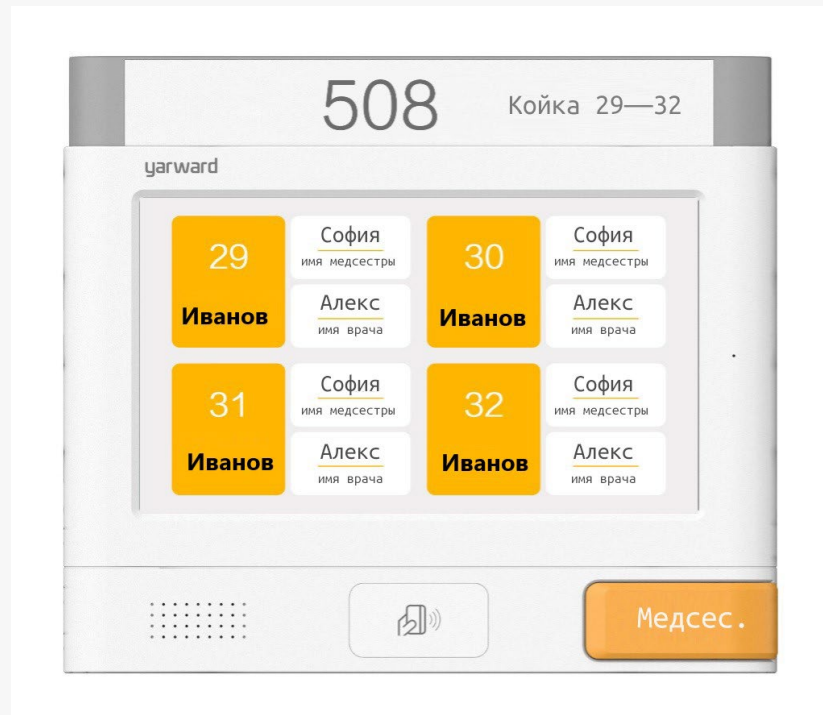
508 Койка 29—32

yarward

29
Иванов

София
имя медсестры

Алекс
имя врача

30
Иванов

София
имя медсестры

Алекс
имя врача

31
Иванов

София
имя медсестры

Алекс
имя врача

32
Иванов

София
имя медсестры

Алекс
имя врача

Медсес.